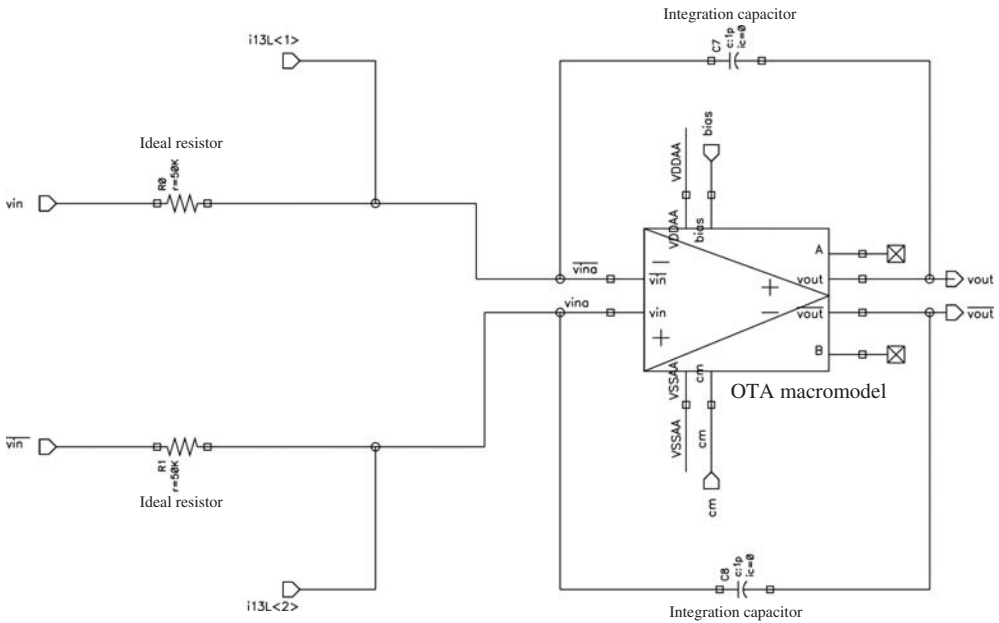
Integration capacitor

i13L<1>

C7 c:1p ic=0

Ideal resistor

VDDAA

bias

R0 r=50K

vin

VDDAA

bias

A

$\overline{vina}$

$\overline{vin}$

vout

vout

vina

vin

$\overline{vout}$

$\overline{vout}$

B

VSSAA

cm

OTA macromodel

$\overline{vin}$

R1 r=50K

VSSAA

cm

Ideal resistor

cm

C8 c:1p ic=0

i13L<2>

Integration capacitor